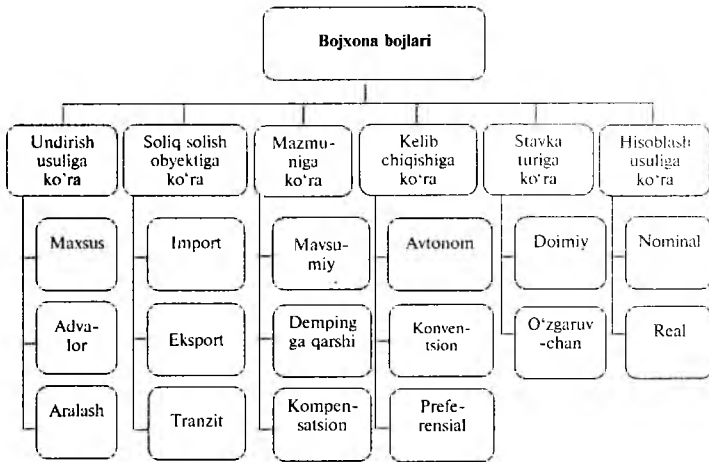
Bojxona bojlari

Undirish usuliga ko'ra

Maxsus

Adva-lor

Aralash

Soliq solish obyektiga ko'ra

Import

Eksport

Tranzit

Mazmuniga ko'ra

Mavsumiy

Dempingga qarshi

Kompensatsion

Kelib chiqishiga ko'ra

Avtonom

Konventsion

Preferensial

Stavka turiga ko'ra

Doimiy

O'zgaruv-chan

Hisoblash usuliga ko'ra

Nominal

Real